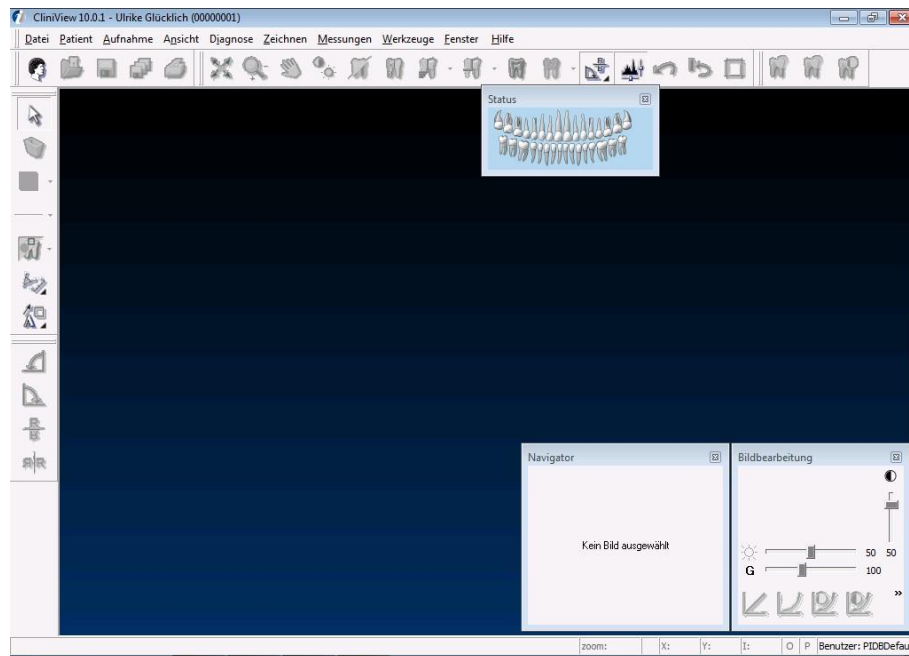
CliniView 10.0.1 - Ulrike Glücklich (00000001)

Datei Patient Aufnahme Ansicht Diagnose Zeichnen Messungen Werkzeuge Fenster Hilfe

Status

Navigator

Kein Bild ausgewählt

Bildbearbeitung

50 50

G 100

»

zoom: X: Y: I: O P Benutzer: PIDBDefau